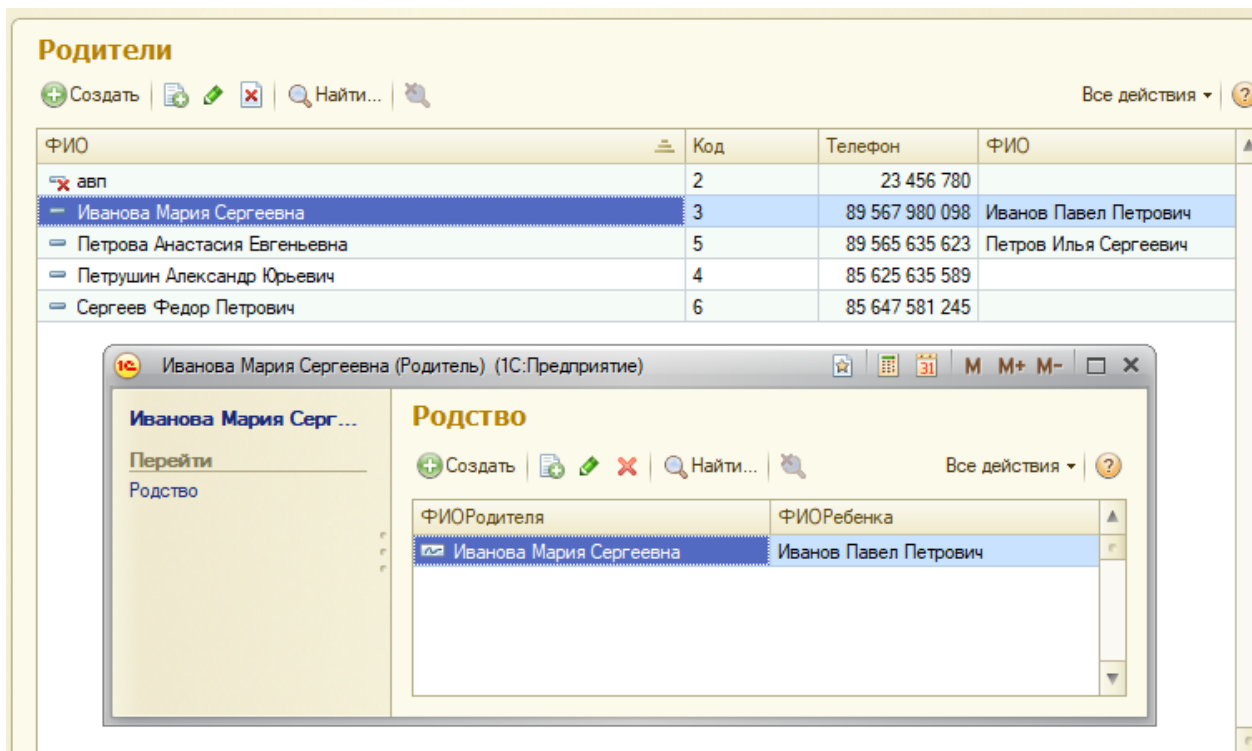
Родители

Создать | Найти... | Все действия ▾ | ?

| ФИО | Код | Телефон | ФИО |
|---|---|---|---|
| авп | 2 | 23 456 780 | |
| Иванова Мария Сергеевна | 3 | 89 567 980 098 | Иванов Павел Петрович |
| Петрова Анастасия Евгеньевна | 5 | 89 565 635 623 | Петров Илья Сергеевич |
| Петрушин Александр Юрьевич | 4 | 85 625 635 589 | |
| Сергеев Федор Петрович | 6 | 85 647 581 245 | |

1С Иванова Мария Сергеевна (Родитель) (1С:Предприятие) M M+ M-

Иванова Мария Серг...

Перейти

Родство

Родство

Создать | Найти... | Все действия ▾ | ?

| ФИОРодителя | ФИОРебенка |
|---|---|
| Иванова Мария Сергеевна | Иванов Павел Петрович |